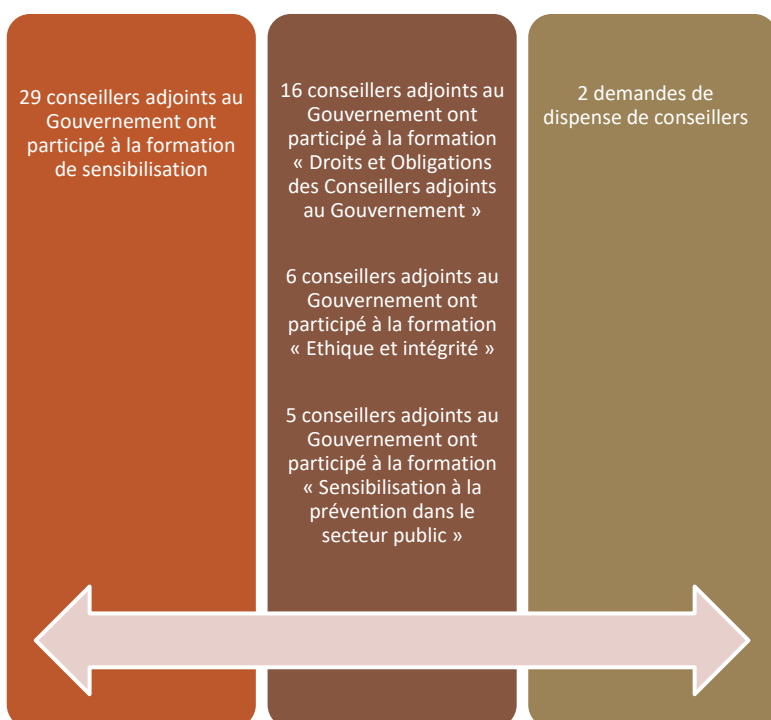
29 conseillers adjoints au Gouvernement ont participé à la formation de sensibilisation

16 conseillers adjoints au Gouvernement ont participé à la formation « Droits et Obligations des Conseillers adjoints au Gouvernement »

6 conseillers adjoints au Gouvernement ont participé à la formation « Ethique et intégrité »

5 conseillers adjoints au Gouvernement ont participé à la formation « Sensibilisation à la prévention dans le secteur public »

2 demandes de dispense de conseillers